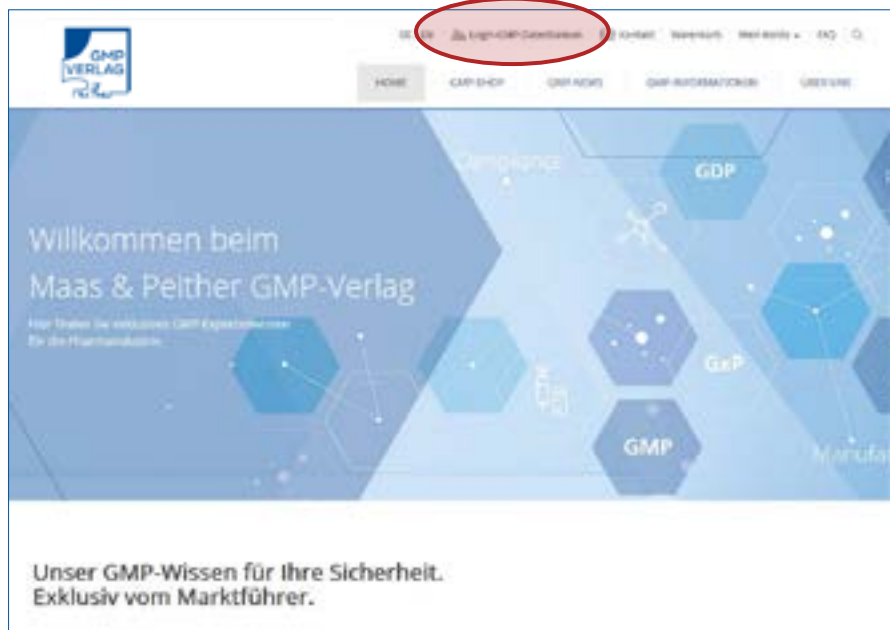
GMP VERLAG

DE EN Login GMP-Datenbanken Kontakt Warenkorb Mein Konto FAQ

HOME GMP-SHOP GMP-NEWS GMP-INFORMATIONEN ÜBER UNS

Compliance GDP GxP GMP Manufa

Willkommen beim Maas & Peither GMP-Verlag

Hier finden Sie exklusives GMP-Expertenwissen für die Pharmaindustrie

Unser GMP-Wissen für Ihre Sicherheit. Exklusiv vom Marktführer.